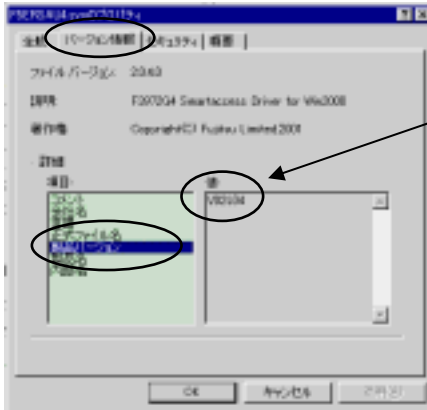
F5KF0SA14.sysのプロパティ
全般 バージョン情報 セキュリティ 概要
ファイル バージョン: 2.0.6.3
説明: F3970G4 Smartaccess Driver for Win2000
著作権: Copyright(C) Fujitsu Limited 2001
詳細
項目:
コメント
会社名
言語
正式ファイル名
製品バージョン
製品名
内部名
値:
V02004
OK
キャンセル
適用(A)